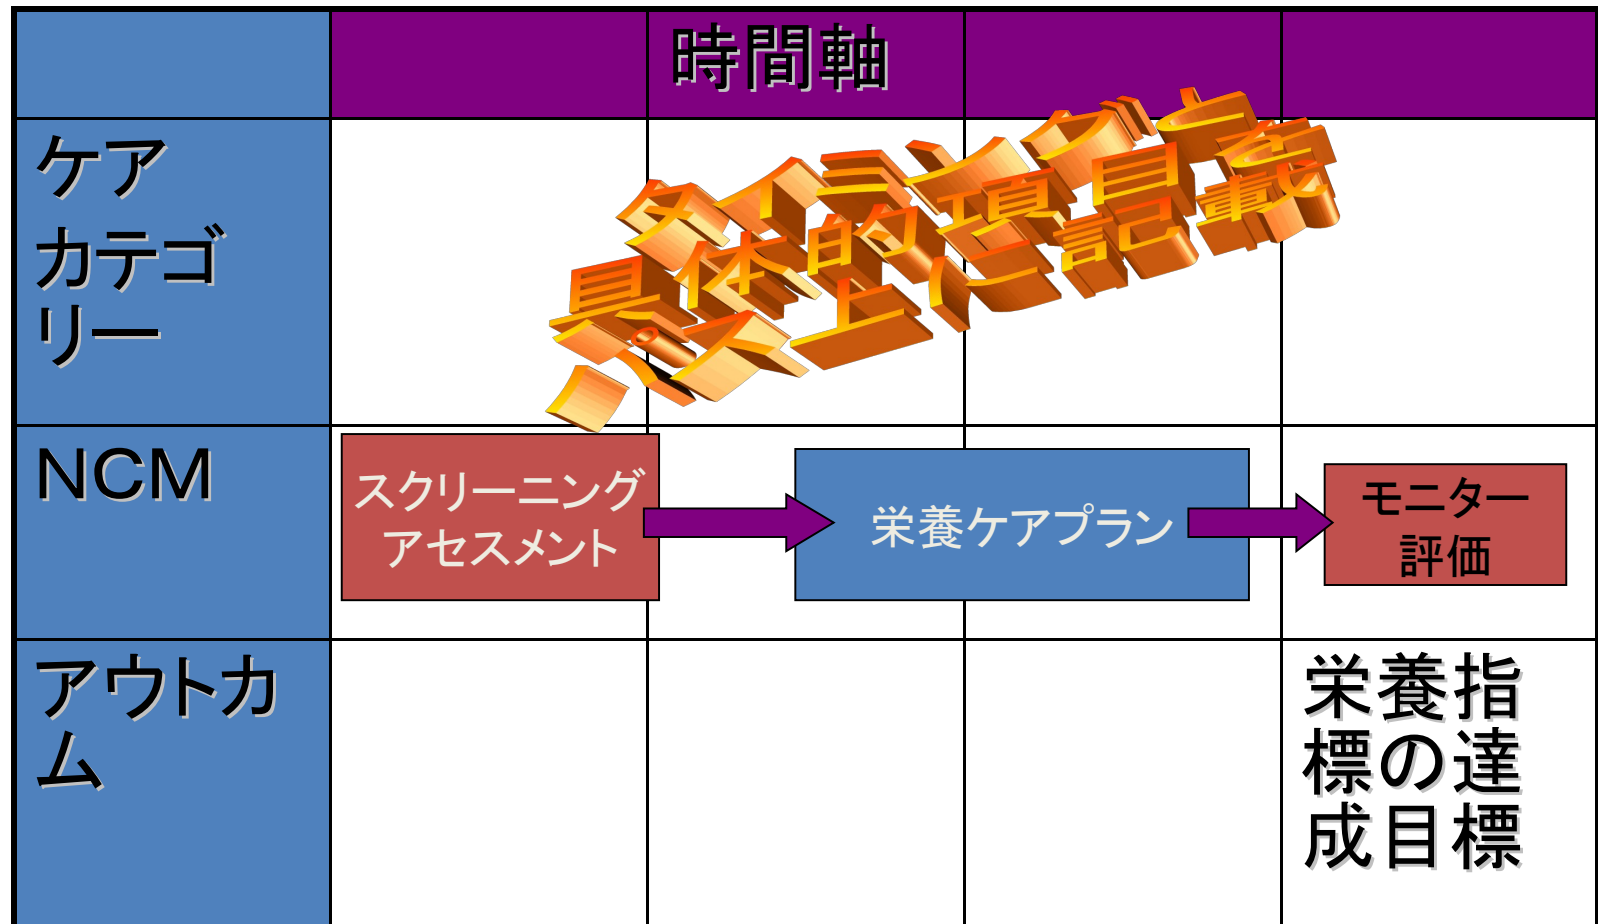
| | 時間軸 | | | |
|---|---|---|---|---|
| ケアカテゴリー | | | | |
| NCM | スクリーニングアセスメント | 栄養ケアプラン | | モニター評価 |
| アウトカム | | | | 栄養指標の達成目標 |

タイミングと具体的項目をパス上に記載